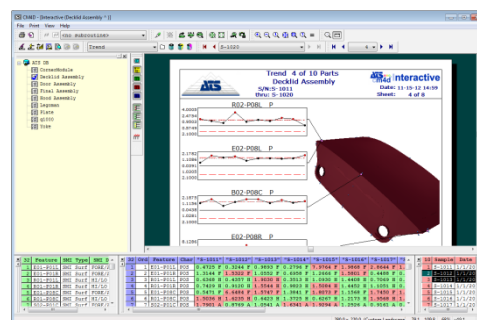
CM4D - Interactive (Decklid Assembly * [])

File Point View Help

Trend

S-1020

4 of 8

ATS DB
CrossModule
Decklid Assembly
Door Assembly
Final Assembly
Hood Assembly
Legends
Plate
QC000
Yoke

Trend 4 of 10 Parts
Decklid Assembly
S/N:S-1011
thru: S-1020

cm4d interactive

Date: 11-15-12 14:59
Sheet: 4 of 8

B02-P08L P
E02-P08A P
B02-P08C P
E02-P08R P

| Id | Feature | SMI Type | SMI D |
|---|---|---|---|
| 1 | B01-P01L | SMI Surf | FORE/A |
| 2 | B01-P01R | SMI Surf | FORE/A |
| 3 | E01-P01L | SMI Surf | H1/LO |
| 4 | B01-P01R | SMI Surf | H1/LO |
| 5 | B01-P01L | SMI Surf | H1/LO |
| 6 | B01-P01R | SMI Surf | H1/LO |
| 7 | B01-P01C | SMI Surf | FORE/A |

| Id | Ord | Feature | Char | "S-1011" | "S-1012" | "S-1013" | "S-1014" | "S-1015" | "S-1016" | "S-1017" |
|---|---|---|---|---|---|---|---|---|---|---|
| 1 | 1 | B01-P01L | POS | 0.4725 | 0.3244 | 0.9693 | 0.2784 | 1.5764 | 1.9868 | 2.5044 |
| 2 | 2 | B01-P01R | POS | 0.3412 | 0.3392 | 1.0050 | 0.6058 | 1.0466 | 1.5801 | 0.4468 |
| 3 | 3 | E01-P01L | POS | 0.6368 | 0.4207 | 1.3550 | 0.3513 | 1.0408 | 1.4408 | 0.7068 |
| 4 | 4 | B01-P01R | POS | 0.7419 | 0.9120 | 1.3344 | 0.9583 | 1.5084 | 1.4452 | 1.0051 |
| 5 | 5 | B01-P01L | POS | 0.7417 | 0.4484 | 1.3664 | 1.0941 | 1.6073 | 1.1568 | 0.7450 |
| 6 | 6 | B01-P01R | POS | 1.5036 | 1.4235 | 0.9423 | 1.3725 | 0.4267 | 1.3175 | 0.9568 |
| 7 | 7 | B01-P01C | POS | 1.7901 | 0.8760 | 1.0941 | 1.5926 | 1.6914 | 1.2506 | 0.8581 |

| Id | Sample | Date |
|---|---|---|
| 1 | S-1011 | 1/1/20 |
| 2 | S-1012 | 1/1/20 |
| 3 | S-1013 | 1/1/20 |
| 4 | S-1014 | 1/1/20 |
| 5 | S-1015 | 1/1/20 |
| 6 | S-1016 | 1/1/20 |
| 7 | S-1017 | 1/1/20 |